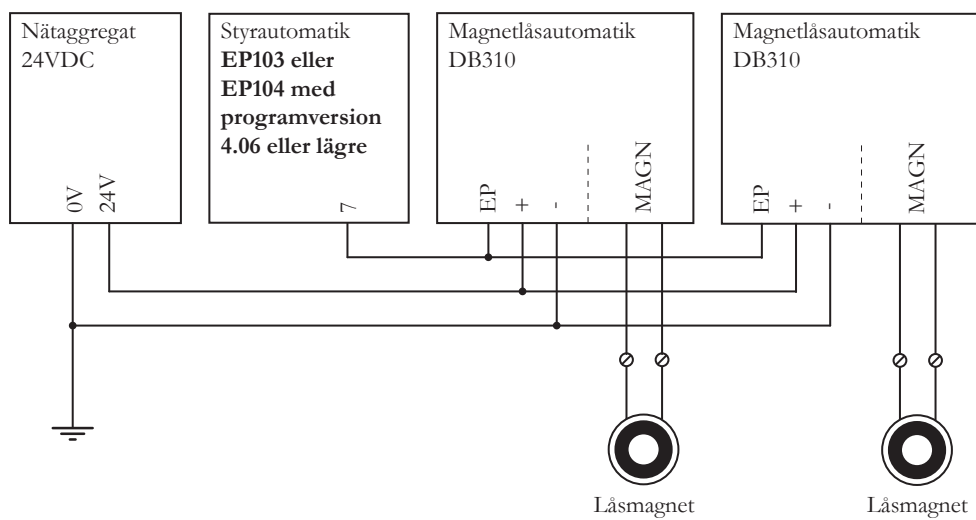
Nätaggregat
24VDC

0V 24V

Styrautomatik
**EP103 eller EP104 med programversion 4.06 eller lägre**

7

Magnetlåsautomatik
DB310

EP + -

MAGN

Magnetlåsautomatik
DB310

EP + -

MAGN

Låsmagnet

Låsmagnet